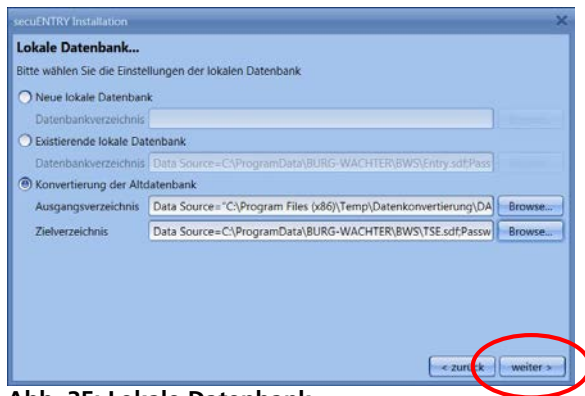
secuENTRY Installation

Lokale Datenbank...

Bitte wählen Sie die Einstellungen der lokalen Datenbank

Neue lokale Datenbank

Datenbankverzeichnis

Browse...

Existierende lokale Datenbank

Datenbankverzeichnis Data Source=C:\ProgramData\BURG-WACHTER\BWS\Entry.sdf;Pass

Browse...

Konvertierung der Altdatenbank

Ausgangsverzeichnis Data Source="C:\Program Files (x86)\Temp\Datenkonvertierung\DA Browse...

Zielverzeichnis Data Source=C:\ProgramData\BURG-WACHTER\BWS\TSE.sdf;Passw Browse...

< zurück weiter >

Abb. 35: Lokale Datenbank